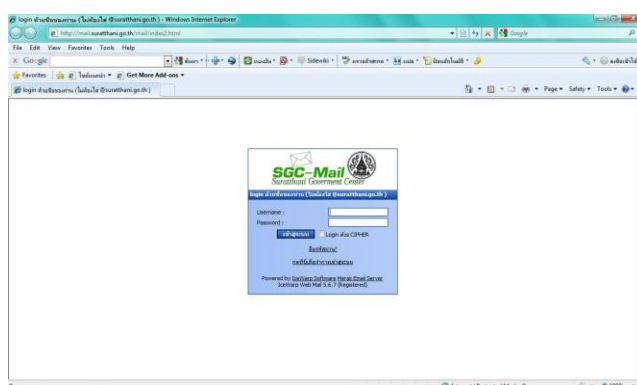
login ด้วยชื่อของท่าน (ไม่ต้องใส่ @suratthani.go.th) - Windows Internet Explorer

http://mail.suratthani.go.th/mail/index2.html

Google

File Edit View Favorites Tools Help

Google

Sidewiki

Favorites

Get More Add-ons

login ด้วยชื่อของท่าน (ไม่ต้องใส่ @suratthani.go.th)

Page Safety Tools

SGC-Mail

Suratthani Goverment Center

login ด้วยชื่อของท่าน (ไม่ต้องใส่ @suratthani.go.th)

Username :

Password :

เข้าสู่ระบบ

Login ด้วย CIPHER

ลืมรหัสผ่าน?

กดที่นี่เพื่อทำการลงทะเบียน

Powered by IceWarp Software Merak Email Server

IceWarp Web Mail 5.6.7 (Registered)